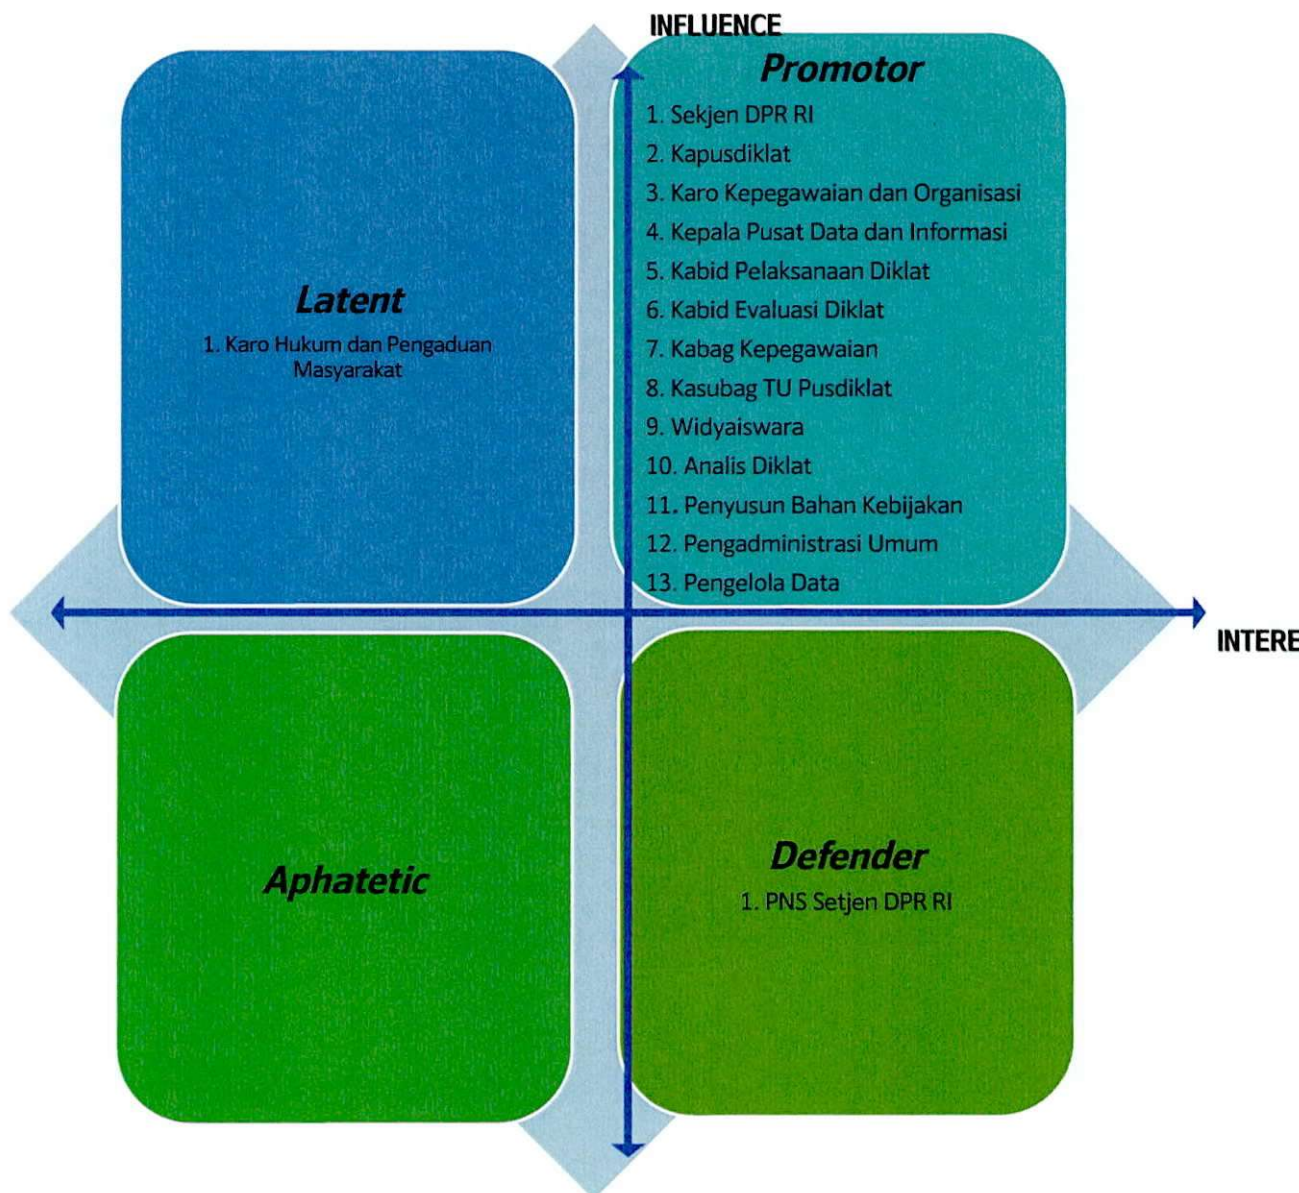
INFLUENCE

Latent

1. Karo Hukum dan Pengaduan Masyarakat

Promotor

1. Sekjen DPR RI
2. Kapusdiklat
3. Karo Kepegawaian dan Organisasi
4. Kepala Pusat Data dan Informasi
5. Kabid Pelaksanaan Diklat
6. Kabid Evaluasi Diklat
7. Kabag Kepegawaian
8. Kasubag TU Pusdiklat
9. Widyaiswara
10. Analis Diklat
11. Penyusun Bahan Kebijakan
12. Pengadministrasi Umum
13. Pengelola Data

INTERE

Aphatetic

Defender

1. PNS Setjen DPR RI